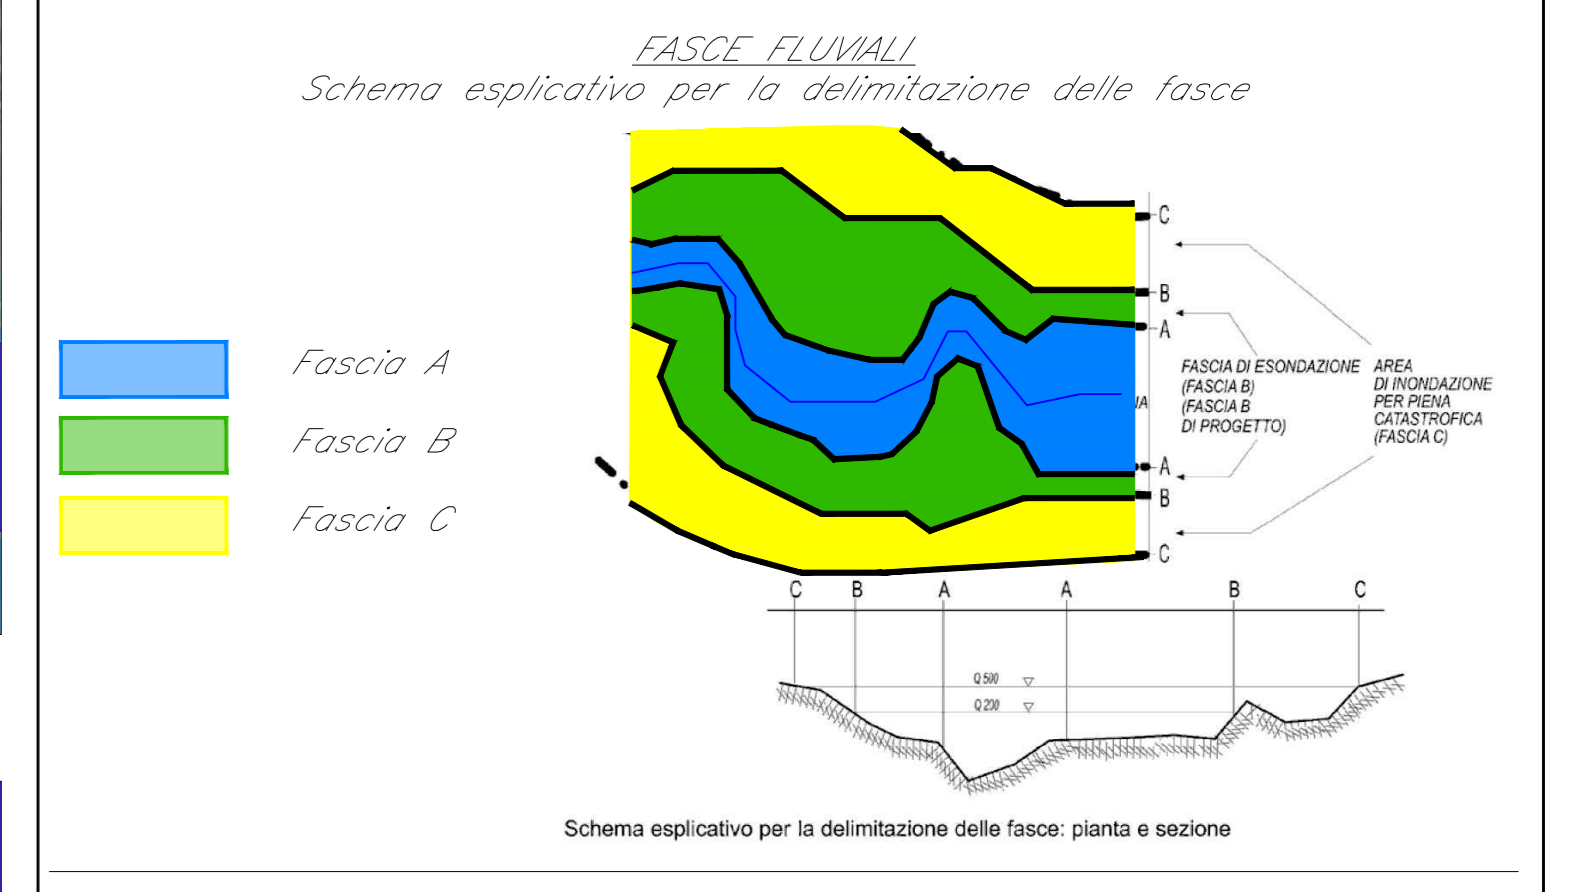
FASCE FLUVIALI
Schema esplicativo per la delimitazione delle fasce

Fascia A

Fascia B

Fascia C

C
B
A
IA
A
B
C

FASCIA DI ESONDAZIONE (FASCIA B) (FASCIA B DI PROGETTO)

AREA DI INONDAZIONE PER PIENA CATASTROFICA (FASCIA C)

C B A A B C

Q 500
Q 200

Schema esplicativo per la delimitazione delle fasce: pianta e sezione